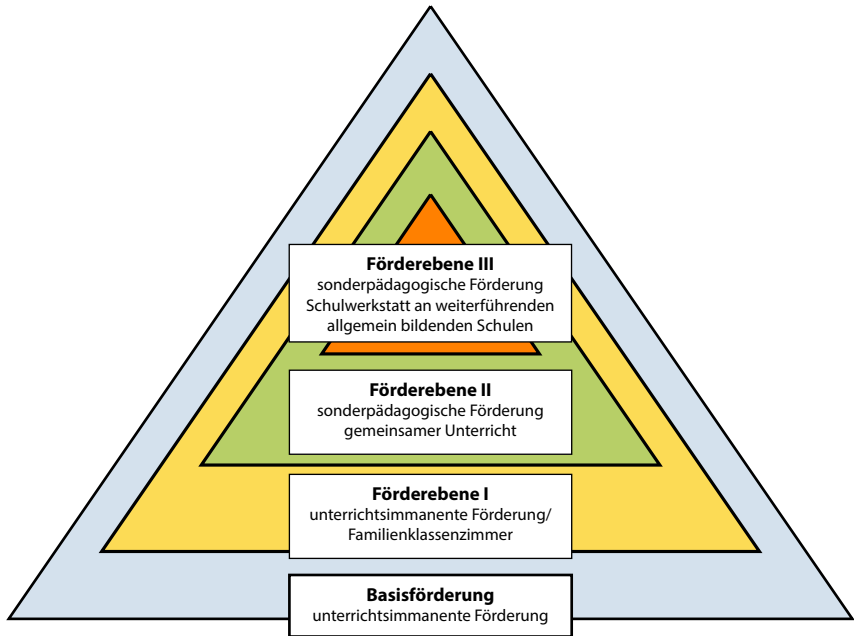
**Förderebene III**
sonderpädagogische Förderung
Schulwerkstatt an weiterführenden allgemein bildenden Schulen

**Förderebene II**
sonderpädagogische Förderung
gemeinsamer Unterricht

**Förderebene I**
unterrichtsimmanente Förderung/
Familienklassenzimmer

**Basisförderung**
unterrichtsimmanente Förderung